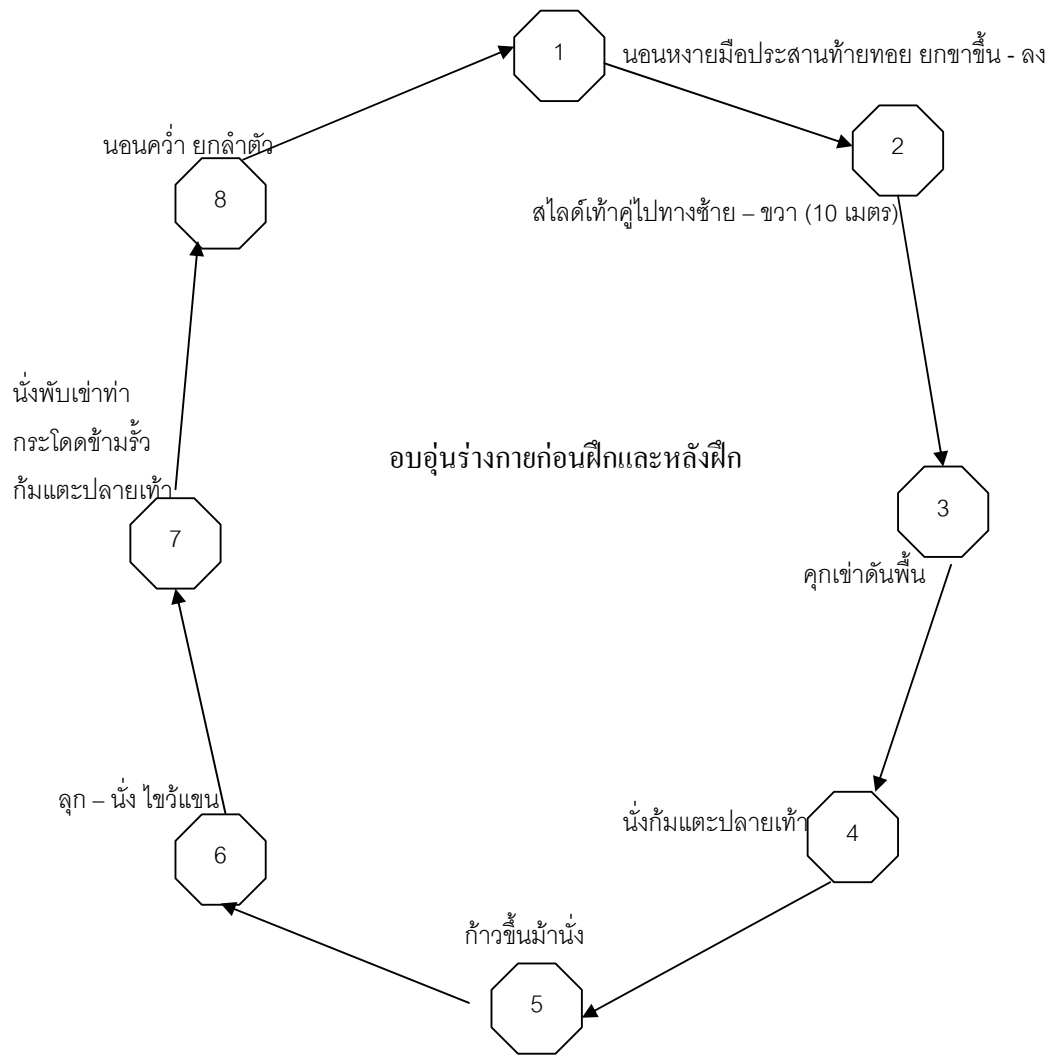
1
นอนหงายมือประสานท้ายทอย ยกขาขึ้น - ลง

นอนคว่ำ ยกลำตัว

2

8

สไลด์เท้าคู่ไปทางซ้าย – ขวา (10 เมตร)

นั่งพับเข่าท่า
กระโดดข้ามรั้ว
ก้มแตะปลายเท้า

อบอุ่นร่างกายก่อนฝึกและหลังฝึก

3

7

คุกเข่าดันพื้น

ลุก – นั่ง ไขว้แขน

นั่งก้มแตะปลายเท้า

4

6

ก้าวขึ้นม้านั่ง

5